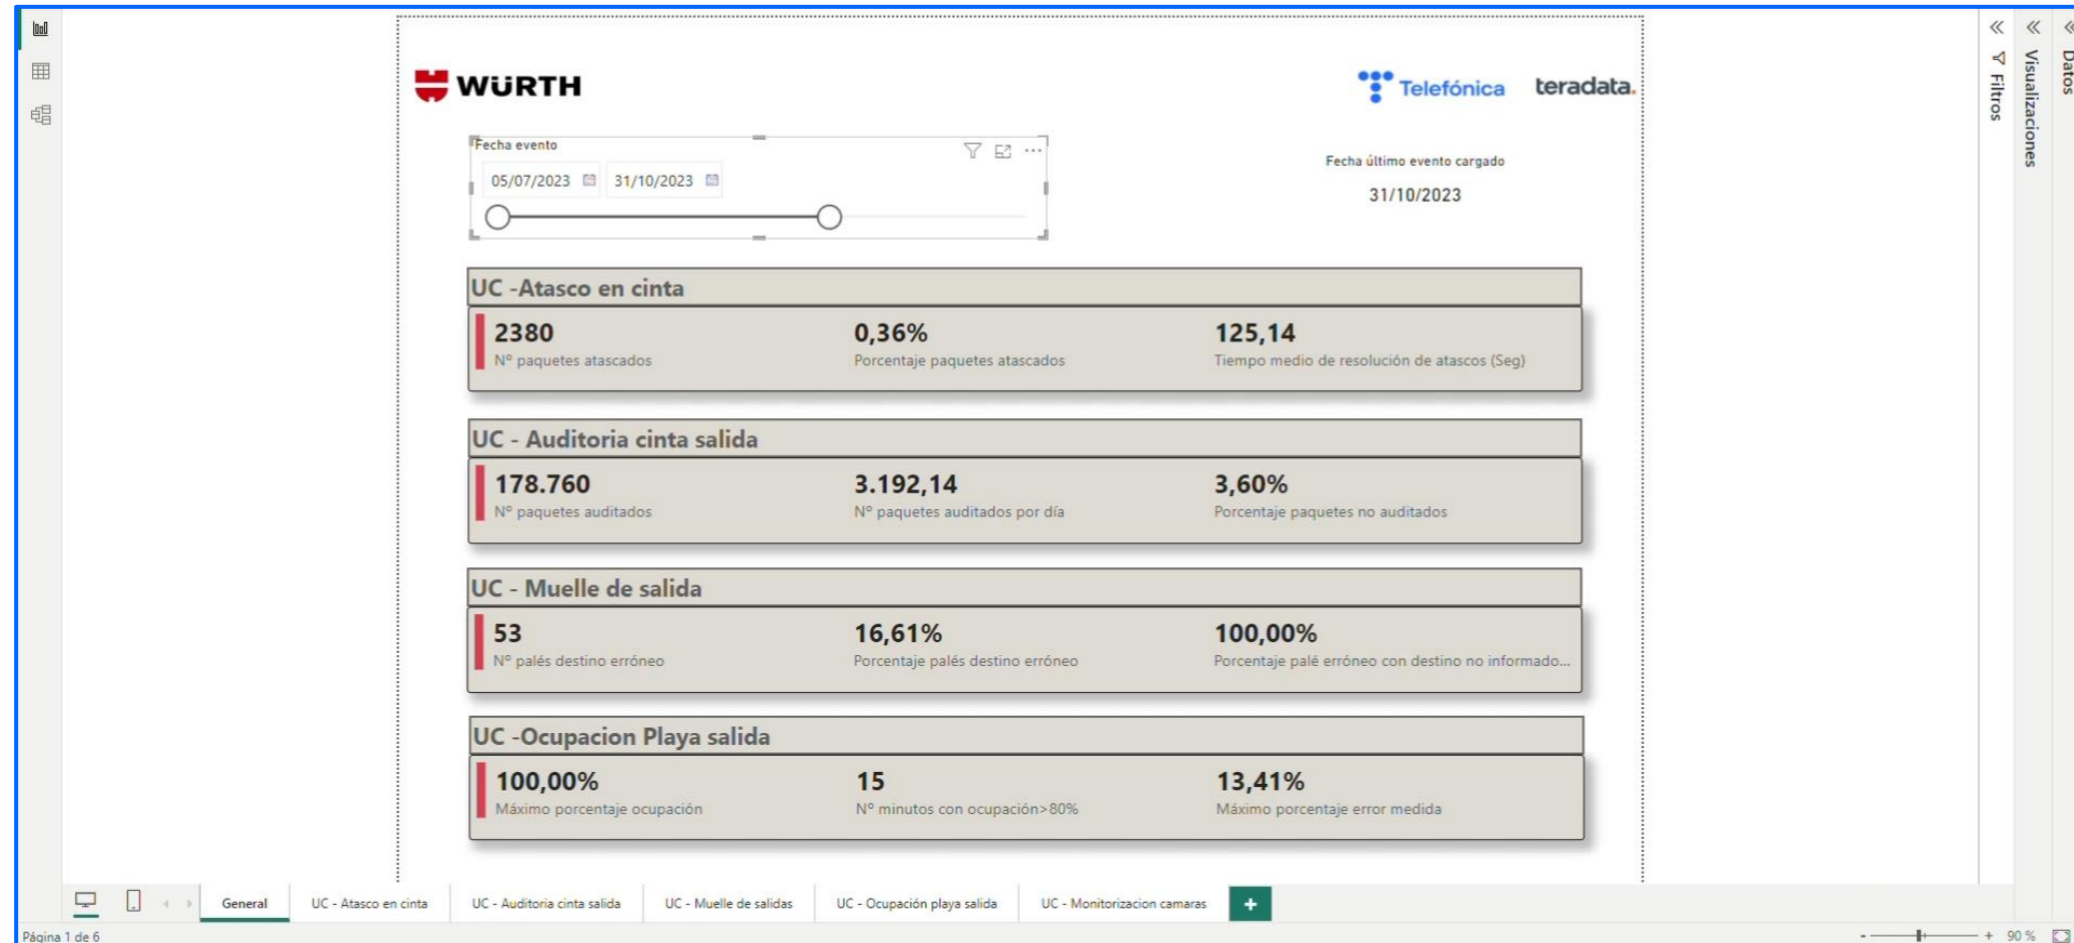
WÜRTH

Telefónica teradata.

Fecha evento
05/07/2023 31/10/2023

Fecha último evento cargado
31/10/2023

UC -Atasco en cinta
2380
Nº paquetes atascados
0,36%
Porcentaje paquetes atascados
125,14
Tiempo medio de resolución de atascos (Seg)

UC - Auditoria cinta salida
178.760
Nº paquetes auditados
3.192,14
Nº paquetes auditados por día
3,60%
Porcentaje paquetes no auditados

UC - Muelle de salida
53
Nº palés destino erróneo
16,61%
Porcentaje palés destino erróneo
100,00%
Porcentaje palé erróneo con destino no informado...

UC -Ocupacion Playa salida
100,00%
Máximo porcentaje ocupación
15
Nº minutos con ocupación>80%
13,41%
Máximo porcentaje error medida

Filtros
Visualizaciones
Datos

General | UC - Atasco en cinta | UC - Auditoria cinta salida | UC - Muelle de salidas | UC - Ocupación playa salida | UC - Monitorizacion camaras | +

Página 1 de 6
90 %